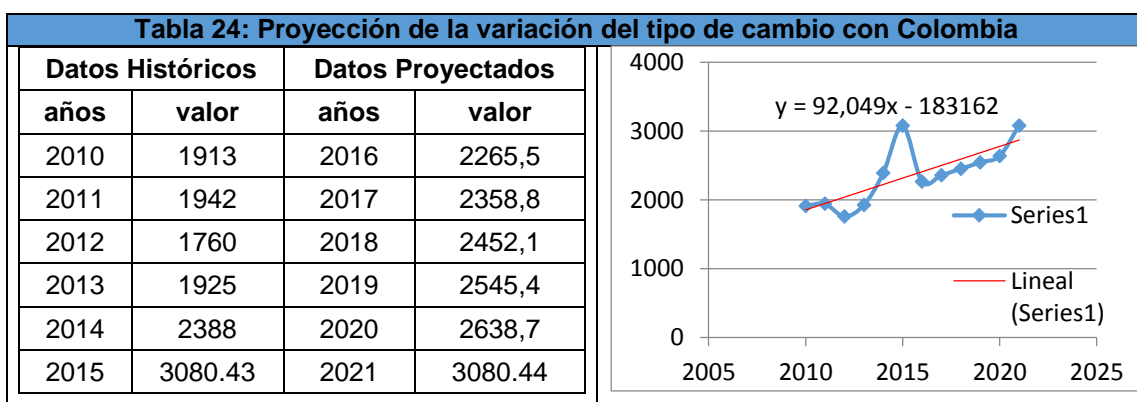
Tabla 24: Proyección de la variación del tipo de cambio con Colombia

| Datos Históricos | | Datos Proyectados | |
|---|---|---|---|
| años | valor | años | valor |
| 2010 | 1913 | 2016 | 2265,5 |
| 2011 | 1942 | 2017 | 2358,8 |
| 2012 | 1760 | 2018 | 2452,1 |
| 2013 | 1925 | 2019 | 2545,4 |
| 2014 | 2388 | 2020 | 2638,7 |
| 2015 | 3080.43 | 2021 | 3080.44 |

4000
3000
2000
1000
0
2005 2010 2015 2020 2025
y = 92,049x - 183162
Series1
Lineal (Series1)